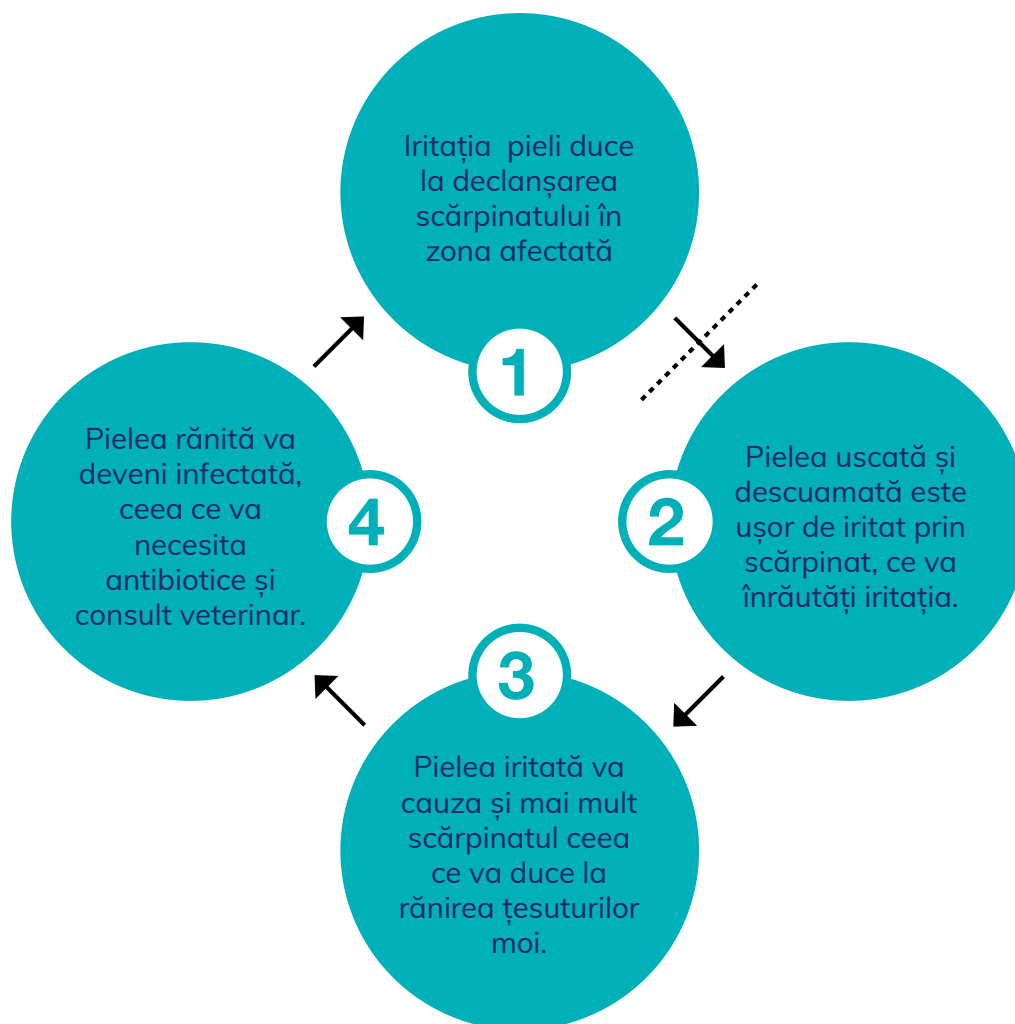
Iritația pieli duce la declanșarea scărpinatului în zona afectată

1

Pielea uscată și descuamată este ușor de iritat prin scărpinat, ce va înrăutăți iritația.

2

3

Pielea iritată va cauza și mai mult scărpinatul ceea ce va duce la rănirea țesuturilor moi.

4

Pielea rănită va deveni infectată, ceea ce va necesita antibiotice și consult veterinar.